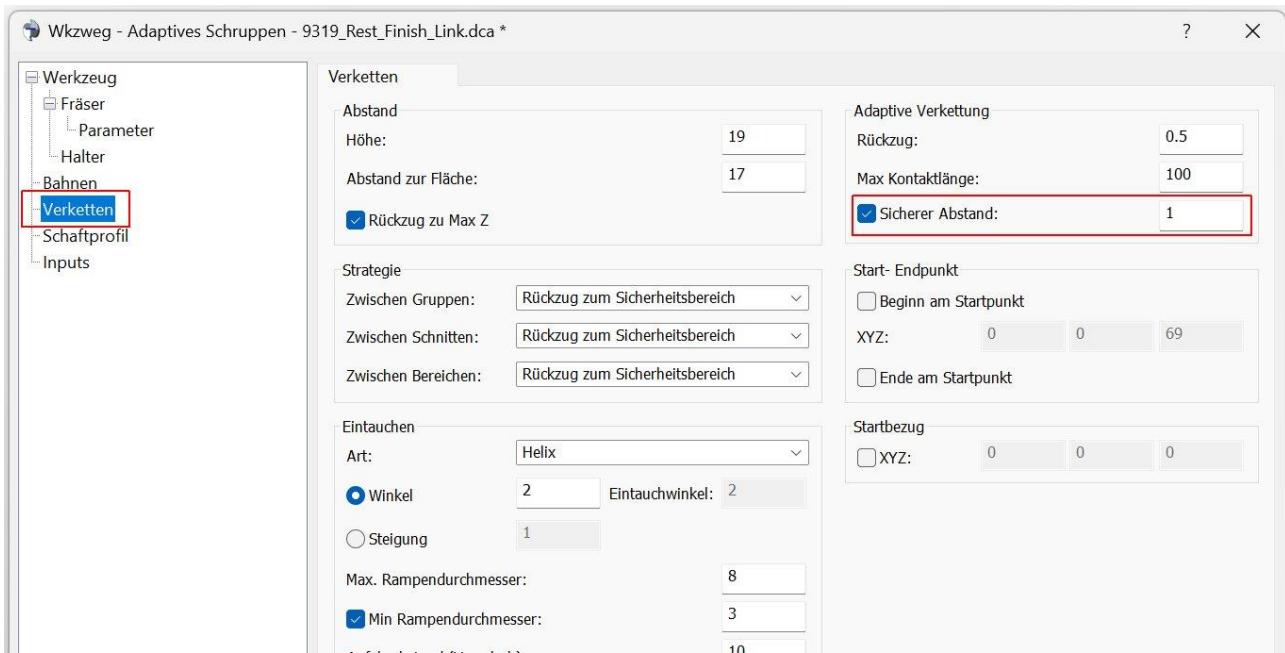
Wkzweg - Adaptives Schruppen - 9319_Rest_Finish_Link.dca *

?
X

Werkzeug
Fräser
Parameter
Halter
Bahnen
Verketten
Schaftprofil
Inputs

Verketten

Abstand
Höhe: 19
Abstand zur Fläche: 17
Rückzug zu Max Z

Adaptive Verkettung
Rückzug: 0.5
Max Kontaktlänge: 100
Sicherer Abstand: 1

Strategie
Zwischen Gruppen: Rückzug zum Sicherheitsbereich
Zwischen Schnitten: Rückzug zum Sicherheitsbereich
Zwischen Bereichen: Rückzug zum Sicherheitsbereich

Start- Endpunkt
Beginn am Startpunkt
XYZ: 0 0 69
Ende am Startpunkt

Eintauchen
Art: Helix
Winkel 2 Eintauchwinkel: 2
Steigung 1
Max. Rampendurchmesser: 8
Min Rampendurchmesser: 3
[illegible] 10

Startbezug
XYZ: 0 0 0